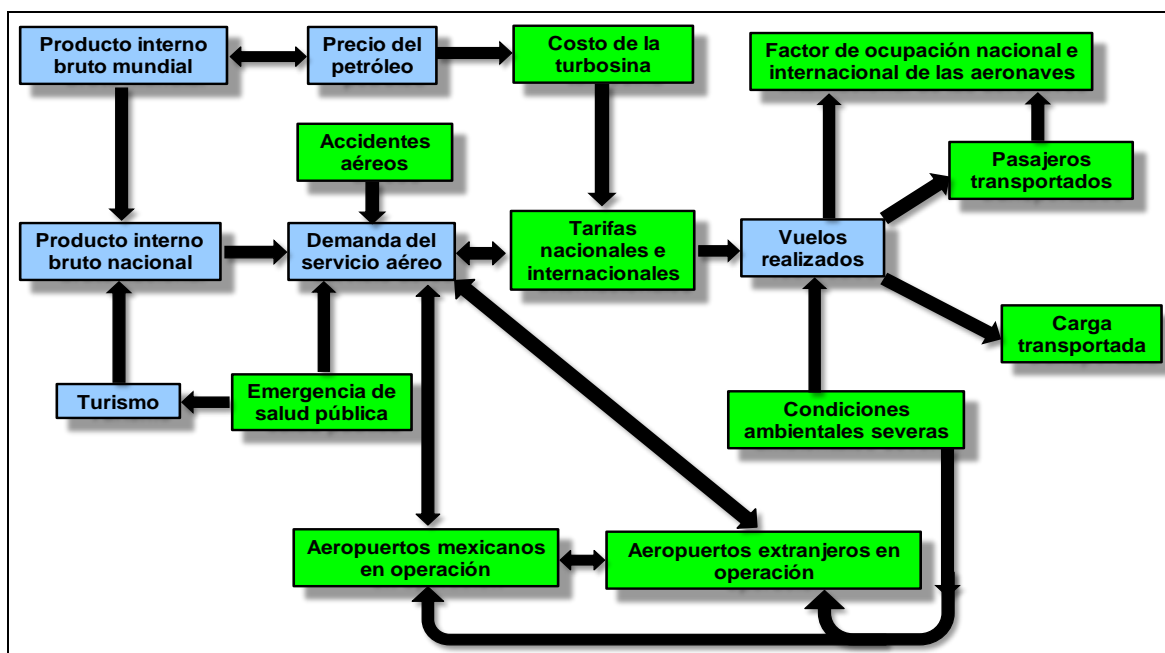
Producto interno bruto mundial

Precio del petróleo

Costo de la turbosina

Factor de ocupación nacional e internacional de las aeronaves

Accidentes aéreos

Pasajeros transportados

Producto interno bruto nacional

Demanda del servicio aéreo

Tarifas nacionales e internacionales

Vuelos realizados

Carga transportada

Turismo

Emergencia de salud pública

Condiciones ambientales severas

Aeropuertos mexicanos en operación

Aeropuertos extranjeros en operación